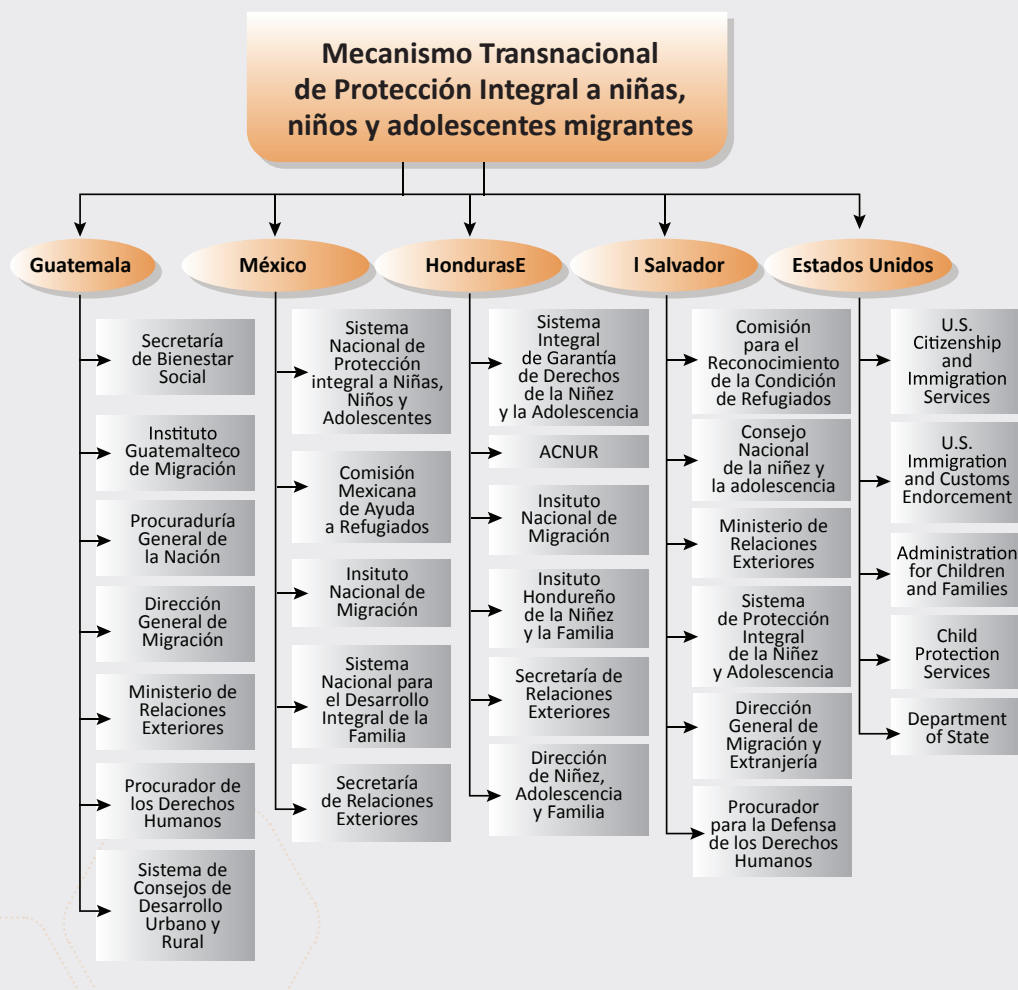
Mecanismo Transnacional de Protección Integral a niñas, niños y adolescentes migrantes

Guatemala

Secretaría de Bienestar Social

Instituto Guatemalteco de Migración

Procuraduría General de la Nación

Dirección General de Migración

Ministerio de Relaciones Exteriores

Procurador de los Derechos Humanos

Sistema de Consejos de Desarrollo Urbano y Rural

México

Sistema Nacional de Protección integral a Niñas, Niños y Adolescentes

Comisión Mexicana de Ayuda a Refugiados

Insituto Nacional de Migración

Sistema Nacional para el Desarrollo Integral de la Familia

Secretaría de Relaciones Exteriores

HondurasE

Sistema Integral de Garantía de Derechos de la Niñez y la Adolescencia

ACNUR

Instituto Nacional de Migración

Instituto Hondureño de la Niñez y la Familia

Secretaría de Relaciones Exteriores

Dirección de Niñez, Adolescencia y Familia

l Salvador

Comisión para el Reconocimiento de la Condición de Refugiados

Consejo Nacional de la niñez y la adolescencia

Ministerio de Relaciones Exteriores

Sistema de Protección Integral de la Niñez y Adolescencia

Dirección General de Migración y Extranjería

Procurador para la Defensa de los Derechos Humanos

Estados Unidos

U.S. Citizenship and Immigration Services

U.S. Immigration and Customs Endorcement

Administration for Children and Families

Child Protection Services

Department of State